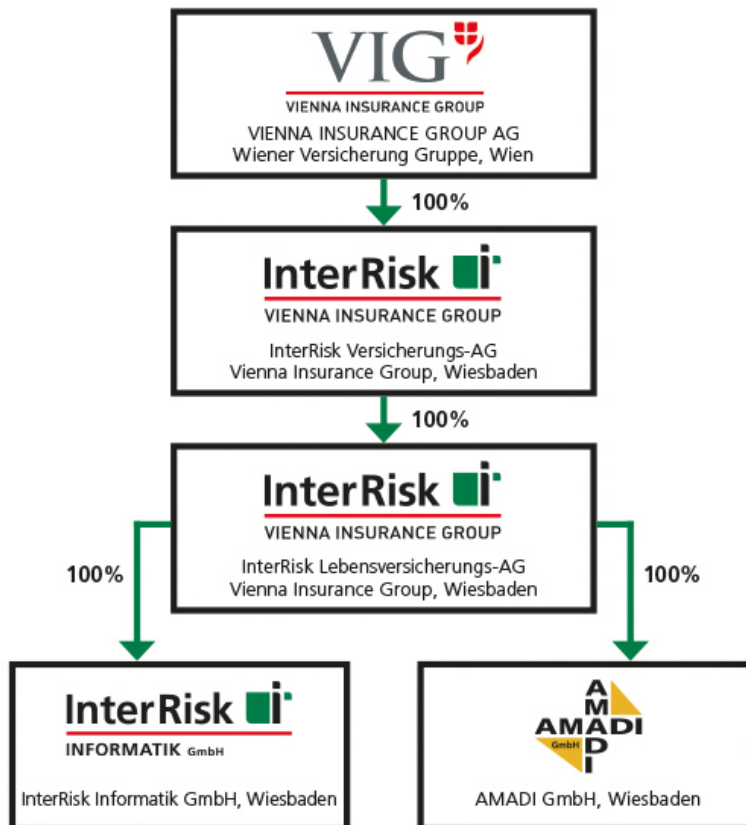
VIG
VIENNA INSURANCE GROUP
VIENNA INSURANCE GROUP AG
Wiener Versicherung Gruppe, Wien

100%

InterRisk
VIENNA INSURANCE GROUP
InterRisk Versicherungs-AG
Vienna Insurance Group, Wiesbaden

100%

InterRisk
VIENNA INSURANCE GROUP
InterRisk Lebensversicherungs-AG
Vienna Insurance Group, Wiesbaden

100%

100%

InterRisk
INFORMATIK GmbH
InterRisk Informatik GmbH, Wiesbaden

AMADI
AMADI
GmbH
AMADI GmbH, Wiesbaden